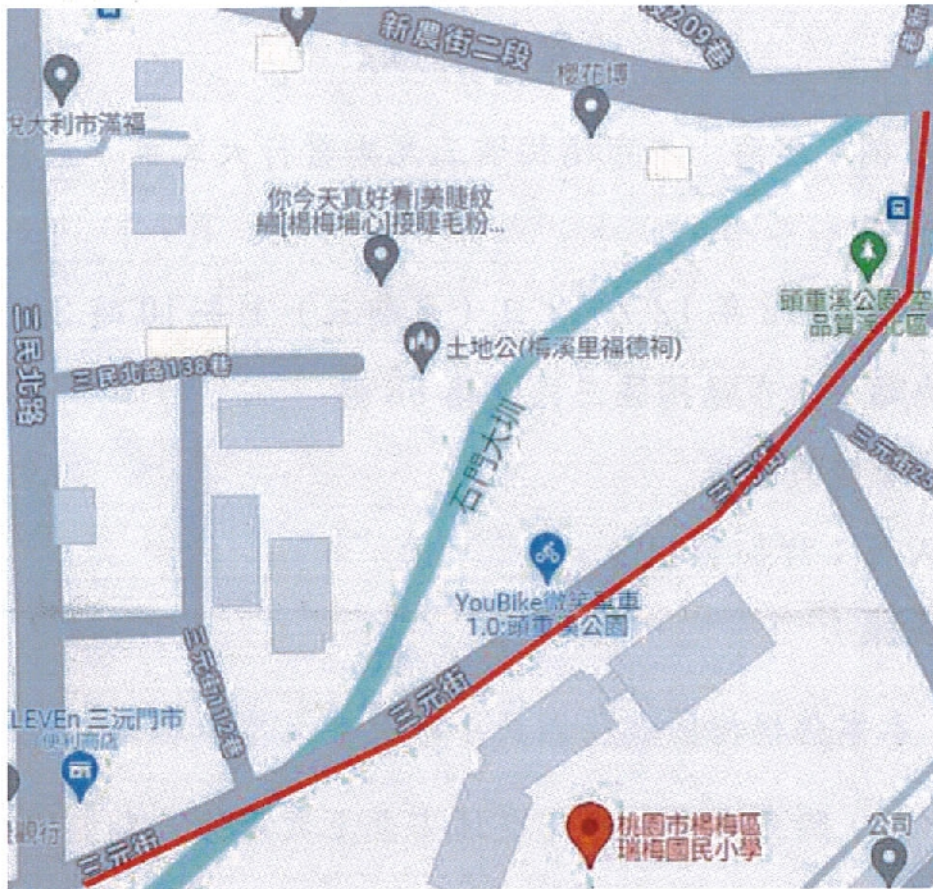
新農街二段
209巷
櫻花樹
兒大利市滿福
你今天真好看|美睫紋繡|楊梅埔心|接睫毛粉...
頭重溪公園
品質深化區
土地公(梅溪里福德祠)
三民北路138巷
三民北路
石門大圳
三元街
三元街25
YouBike微笑單車1.0:頭重溪公園
三元街112巷
LEVEn 三沅門市
便利商店
三元街
三元街
桃園市楊梅區瑞梅國民小學
公司
觀行